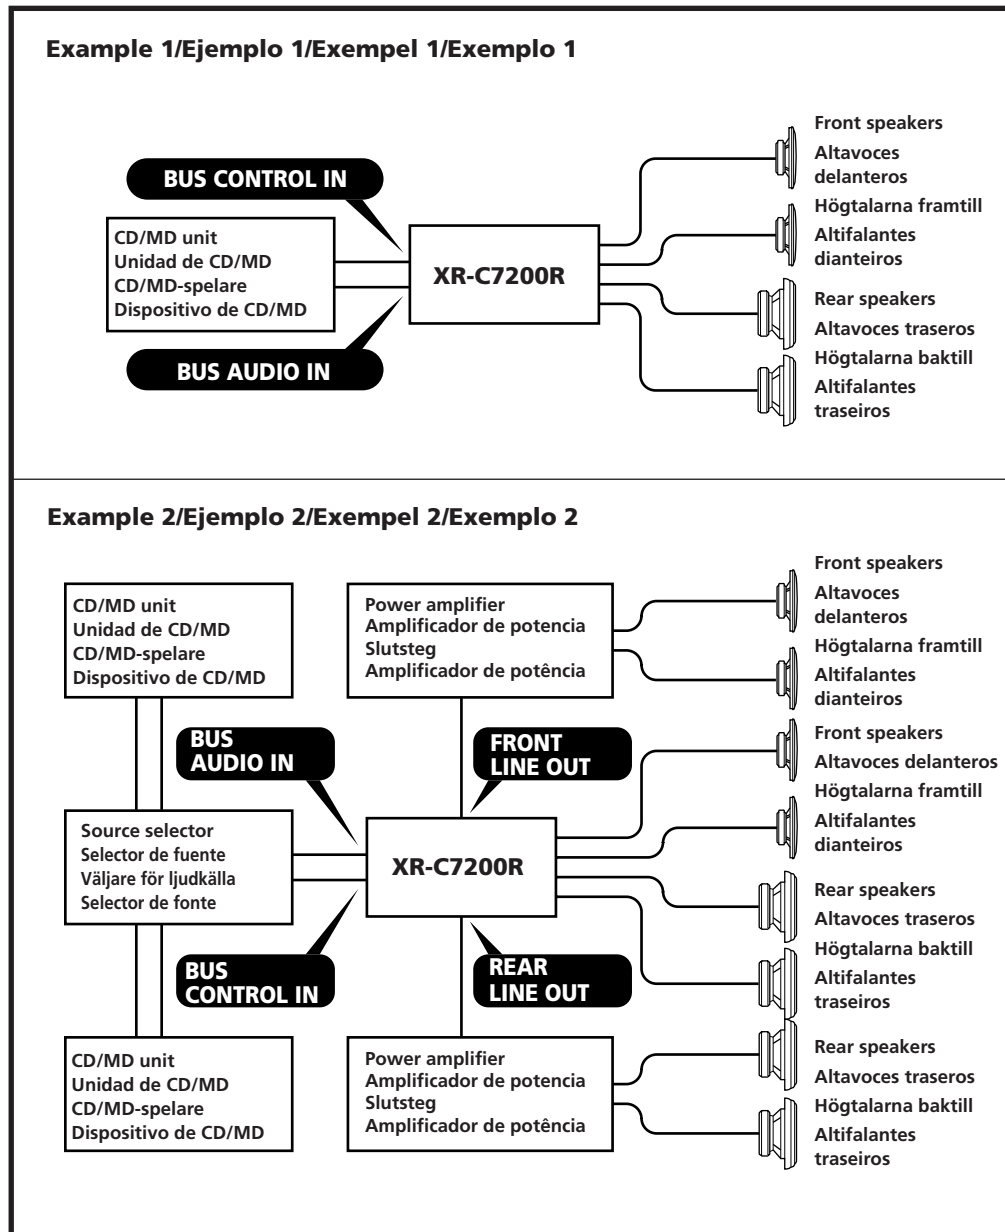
Example 1/Ejemplo 1/Exempel 1/Exemplo 1

BUS CONTROL IN

CD/MD unit
Unidad de CD/MD
CD/MD-spelare
Dispositivo de CD/MD

BUS AUDIO IN

XR-C7200R

Front speakers
Altavoces delanteros
Högtalarna framtill
Altifalantes dianteiros

Rear speakers
Altavoces traseros
Högtalarna baktill
Altifalantes traseiros

Example 2/Ejemplo 2/Exempel 2/Exemplo 2

CD/MD unit
Unidad de CD/MD
CD/MD-spelare
Dispositivo de CD/MD

Power amplifier
Amplificador de potencia
Slutsteg
Amplificador de potência

Front speakers
Altavoces delanteros
Högtalarna framtill
Altifalantes dianteiros

BUS AUDIO IN

FRONT LINE OUT

Front speakers
Altavoces delanteros
Högtalarna framtill
Altifalantes dianteiros

Source selector
Selector de fuente
Väljare för ljudkälla
Selector de fonte

XR-C7200R

Rear speakers
Altavoces traseros
Högtalarna baktill
Altifalantes traseiros

BUS CONTROL IN

REAR LINE OUT

CD/MD unit
Unidad de CD/MD
CD/MD-spelare
Dispositivo de CD/MD

Power amplifier
Amplificador de potencia
Slutsteg
Amplificador de potência

Rear speakers
Altavoces traseros
Högtalarna baktill
Altifalantes traseiros